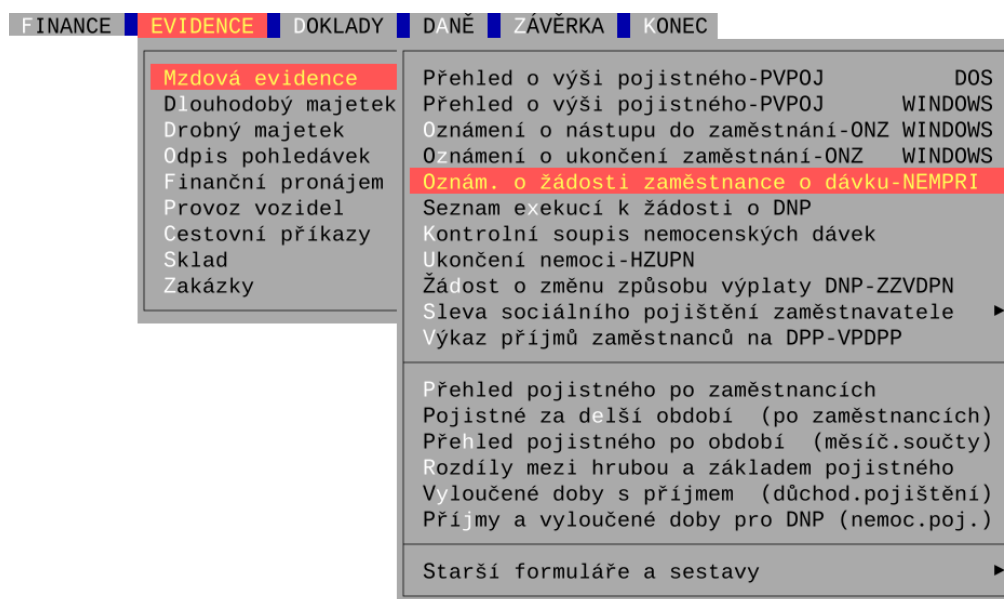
FINANCE EVIDENCE DOKLADY DANĚ ZÁVĚRKA KONEC

Mzdová evidence
Dlouhodobý majetek
Drobný majetek
Odpis pohledávek
Finanční pronájem
Provoz vozidel
Cestovní příkazy
Sklad
Zakázky

Přehled o výši pojistného-PVPOJ DOS
Přehled o výši pojistného-PVPOJ WINDOWS
Oznámení o nástupu do zaměstnání-ONZ WINDOWS
Oznámení o ukončení zaměstnání-ONZ WINDOWS
Oznám. o žádosti zaměstnance o dávku-NEMPRI
Seznam exekucí k žádosti o DNP
Kontrolní soupis nemocenských dávek
Ukončení nemoci-HZUPN
Žádost o změnu způsobu výplaty DNP-ZZVDPN
Sleva sociálního pojištění zaměstnavatele ►
Výkaz příjmů zaměstnanců na DPP-VPDPP

Přehled pojistného po zaměstnancích
Pojistné za delší období (po zaměstnancích)
Přehled pojistného po období (měsíc.součty)
Rozdíly mezi hrubou a základem pojistného
Vyloučené doby s příjmem (důchod.pojištění)
Příjmy a vyloučené doby pro DNP (nemoc.poj.)

Starší formuláře a sestavy ►